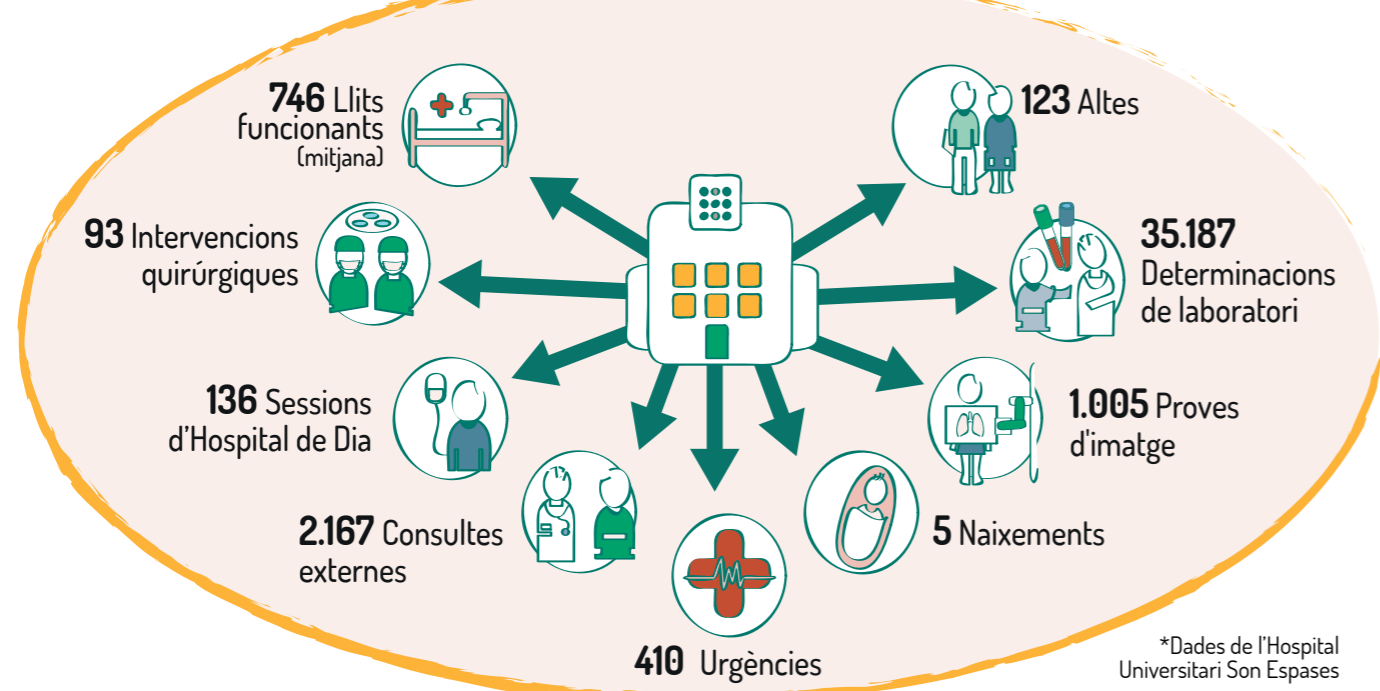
**746** Llits funcionants (mitjana)

**93** Intervencions quirúrgiques

**136** Sessions d'Hospital de Dia

**2.167** Consultes externes

**410** Urgències

**123** Altes

**35.187** Determinacions de laboratori

**1.005** Proves d'imatge

**5** Naixements

*Dades de l'Hospital Universitari Son Espases